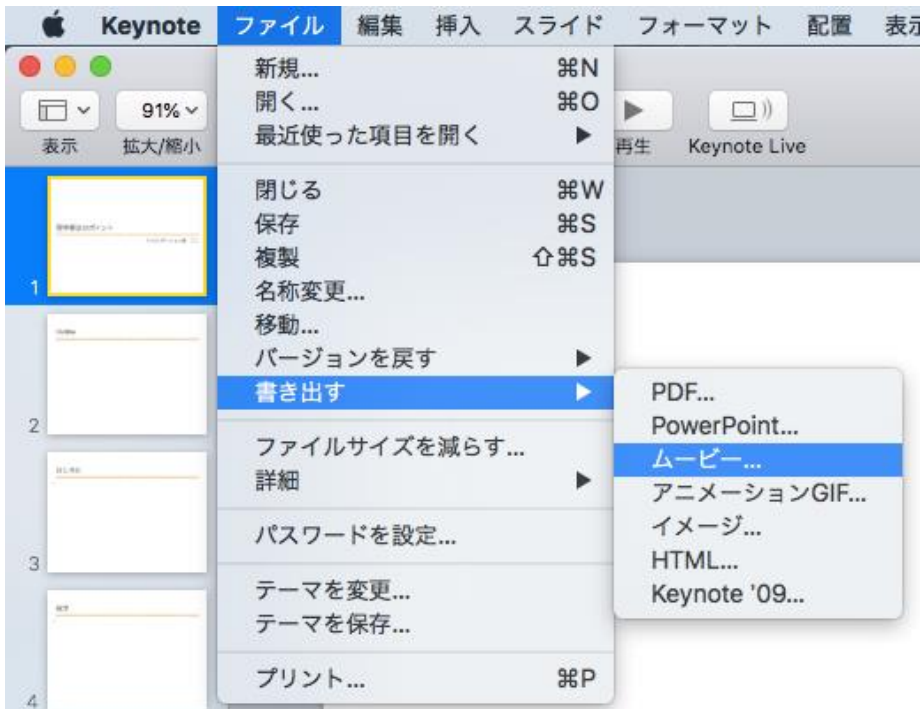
Keynote ファイル 編集 挿入 スライド フォーマット 配置 表示

91%

表示 拡大/縮小

再生 Keynote Live

新規... ⌘N
開く... ⌘O
最近使った項目を開く ▶

閉じる ⌘W
保存 ⌘S
複製 ⇧⌘S
名称変更...
移動...
バージョンを戻す ▶
書き出す ▶

ファイルサイズを減らす...
詳細 ▶

パスワードを設定...

テーマを変更...
テーマを保存...

プリント... ⌘P

PDF...
PowerPoint...
ムービー...
アニメーションGIF...
イメージ...
HTML...
Keynote '09...

1
2
3
4

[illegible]